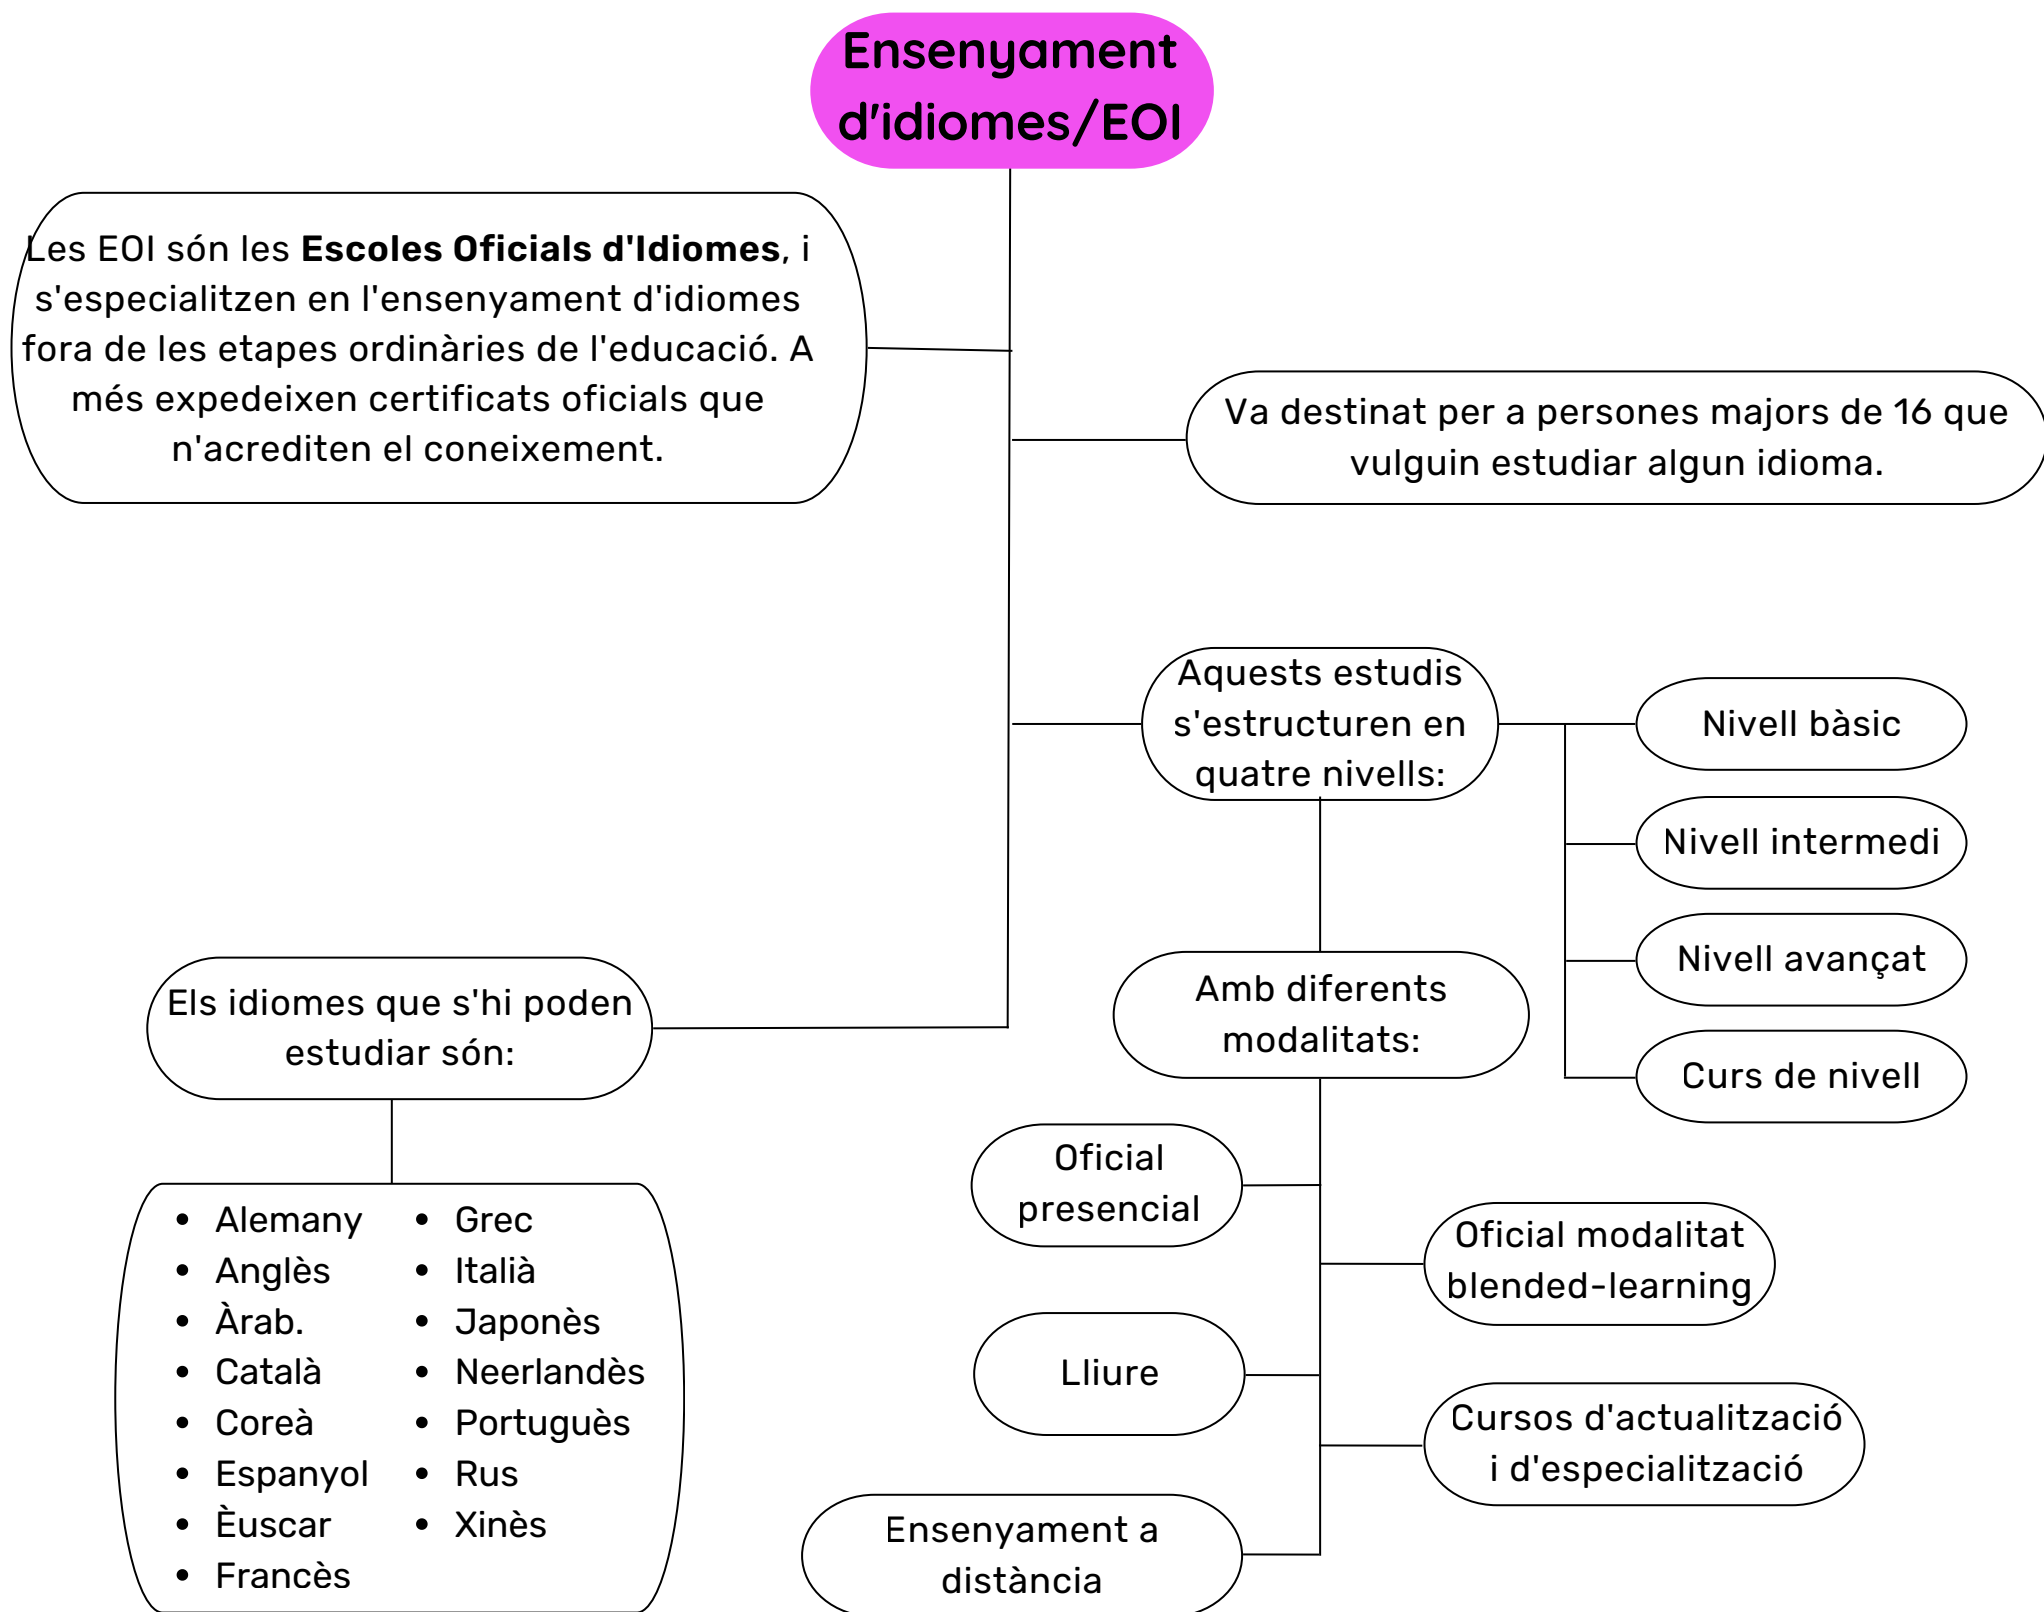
Ensenyament d'idiomes/EOI

Les EOI són les **Escoles Oficials d'Idiomes**, i s'especialitzen en l'ensenyament d'idiomes fora de les etapes ordinàries de l'educació. A més expedeixen certificats oficials que n'acrediten el coneixement.

Va destinat per a persones majors de 16 que vulguin estudiar algun idioma.

Aquests estudis s'estructuren en quatre nivells:

Nivell bàsic

Nivell intermedi

Nivell avançat

Curs de nivell

Amb diferents modalitats:

Oficial presencial

Oficial modalitat blended-learning

Lliure

Cursos d'actualització i d'especialització

Ensenyament a distància

Els idiomes que s'hi poden estudiar són:

- Alemany
- Anglès
- Àrab.
- Català
- Coreà
- Espanyol
- Èuscar
- Francès

- Grec
- Italià
- Japonès
- Neerlandès
- Portuguès
- Rus
- Xinès